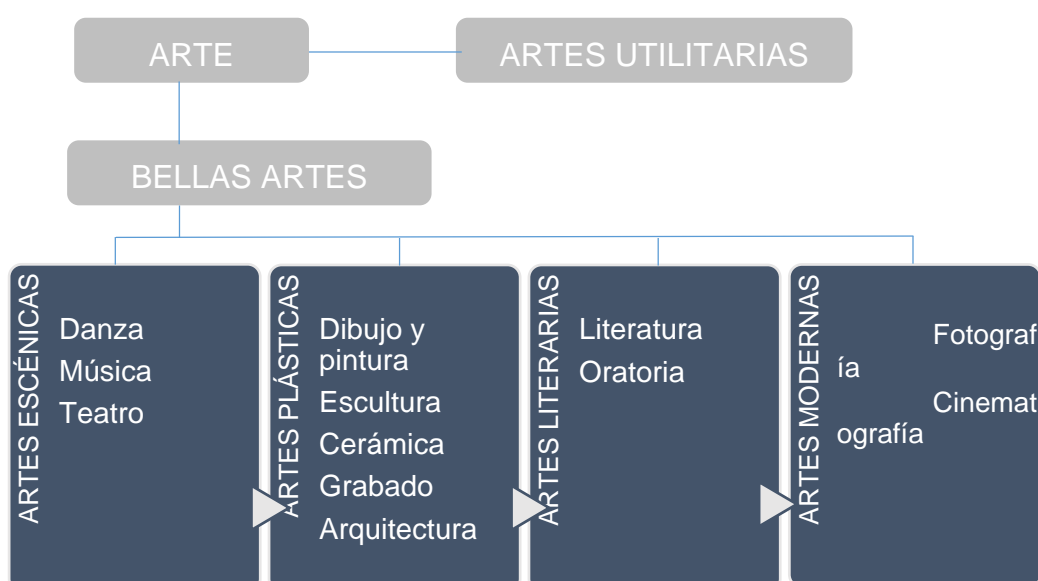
ARTE

ARTES UTILITARIAS

BELLAS ARTES

ARTES ESCÉNICAS

Danza
Música
Teatro

ARTES PLÁSTICAS

Dibujo y pintura
Escultura
Cerámica
Grabado
Arquitectura

ARTES LITERARIAS

Literatura
Oratoria

ARTES MODERNAS

Fotografía
Cinematografía